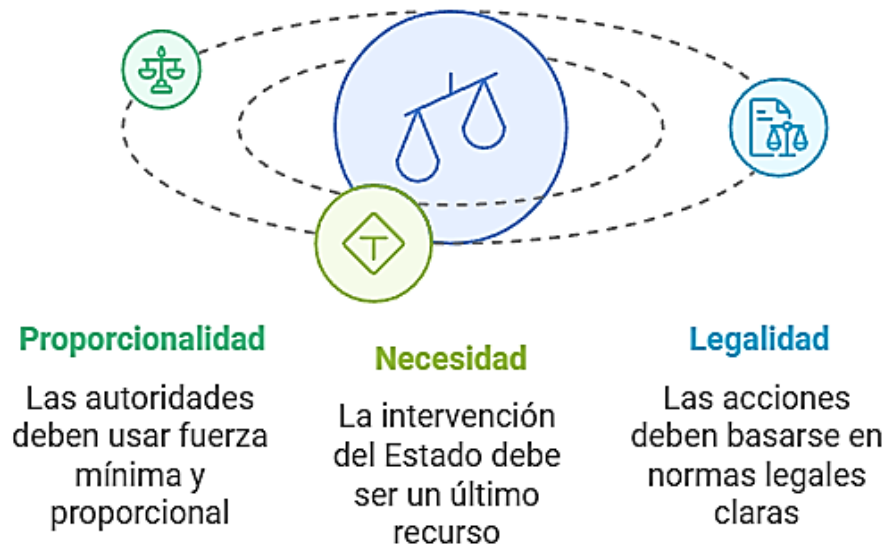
Proporcionalidad

Las autoridades deben usar fuerza mínima y proporcional

Necesidad

La intervención del Estado debe ser un último recurso

Legalidad

Las acciones deben basarse en normas legales claras